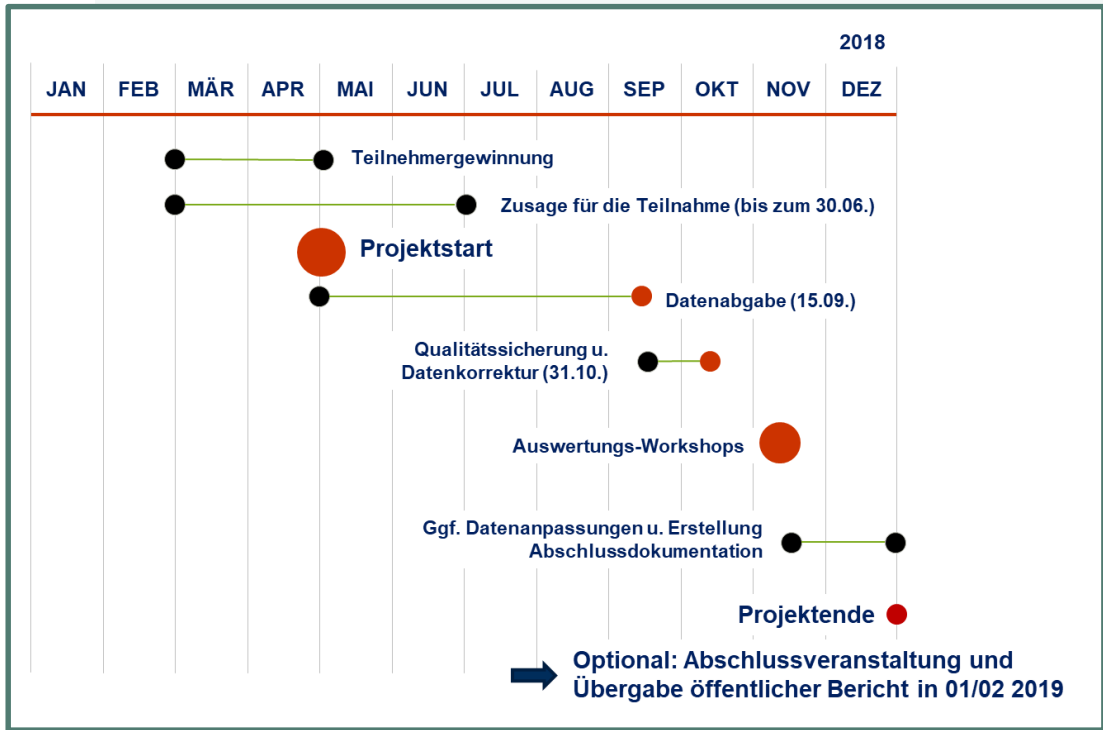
2018

| JAN | FEB | MÄR | APR | MAI | JUN | JUL | AUG | SEP | OKT | NOV | DEZ |
|---|---|---|---|---|---|---|---|---|---|---|---|

Teilnehmergewinnung

Zusage für die Teilnahme (bis zum 30.06.)

Projektstart

Datenabgabe (15.09.)

Qualitätssicherung u. Datenkorrektur (31.10.)

Auswertungs-Workshops

Ggf. Datenanpassungen u. Erstellung Abschlussdokumentation

Projektende

Optional: Abschlussveranstaltung und Übergabe öffentlicher Bericht in 01/02 2019